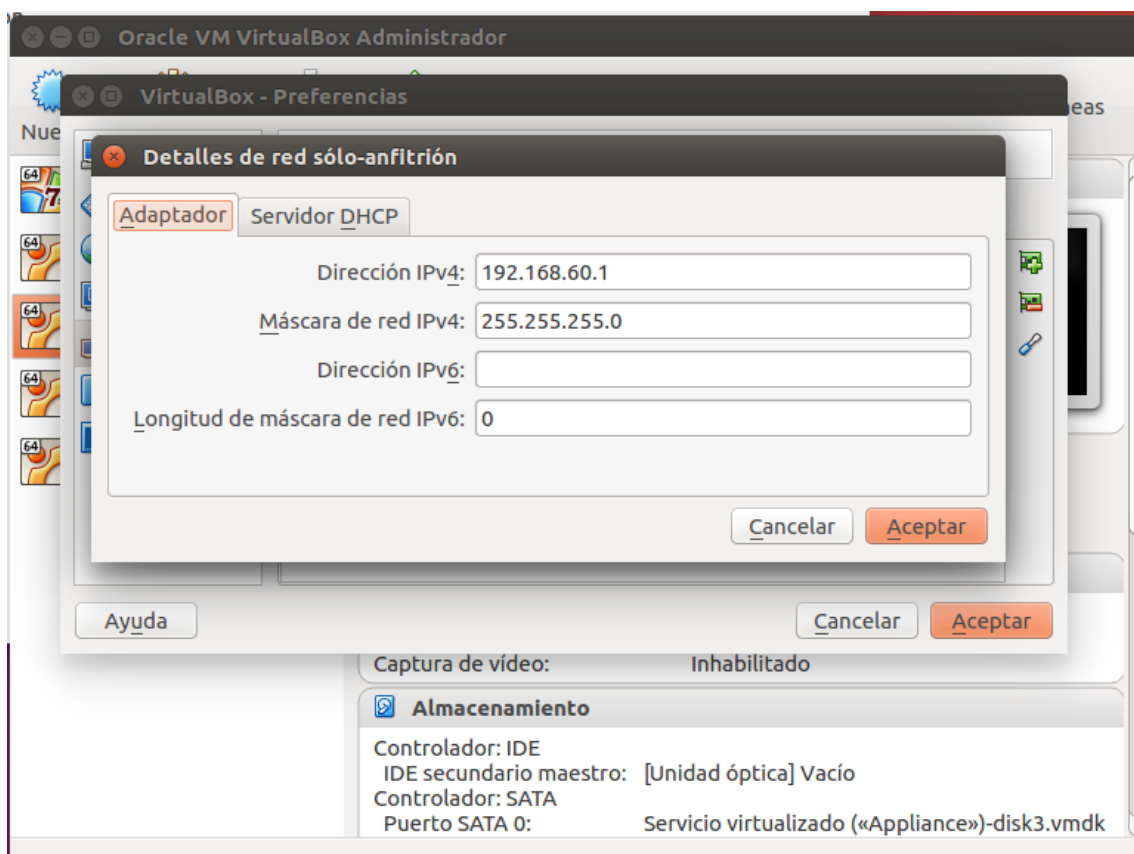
Oracle VM VirtualBox Administrador

Nue

eas

VirtualBox - Preferencias

Detalles de red sólo-anfitrión

Adaptador

Servidor DHCP

Dirección IPv4: 192.168.60.1

Máscara de red IPv4: 255.255.255.0

Dirección IPv6:

Longitud de máscara de red IPv6: 0

Cancelar

Aceptar

Ayuda

Cancelar

Aceptar

Captura de vídeo: Inhabilitado

Almacenamiento

Controlador: IDE
IDE secundario maestro: [Unidad óptica] Vacío
Controlador: SATA
Puerto SATA 0: Servicio virtualizado («Appliance»)-disk3.vmdk